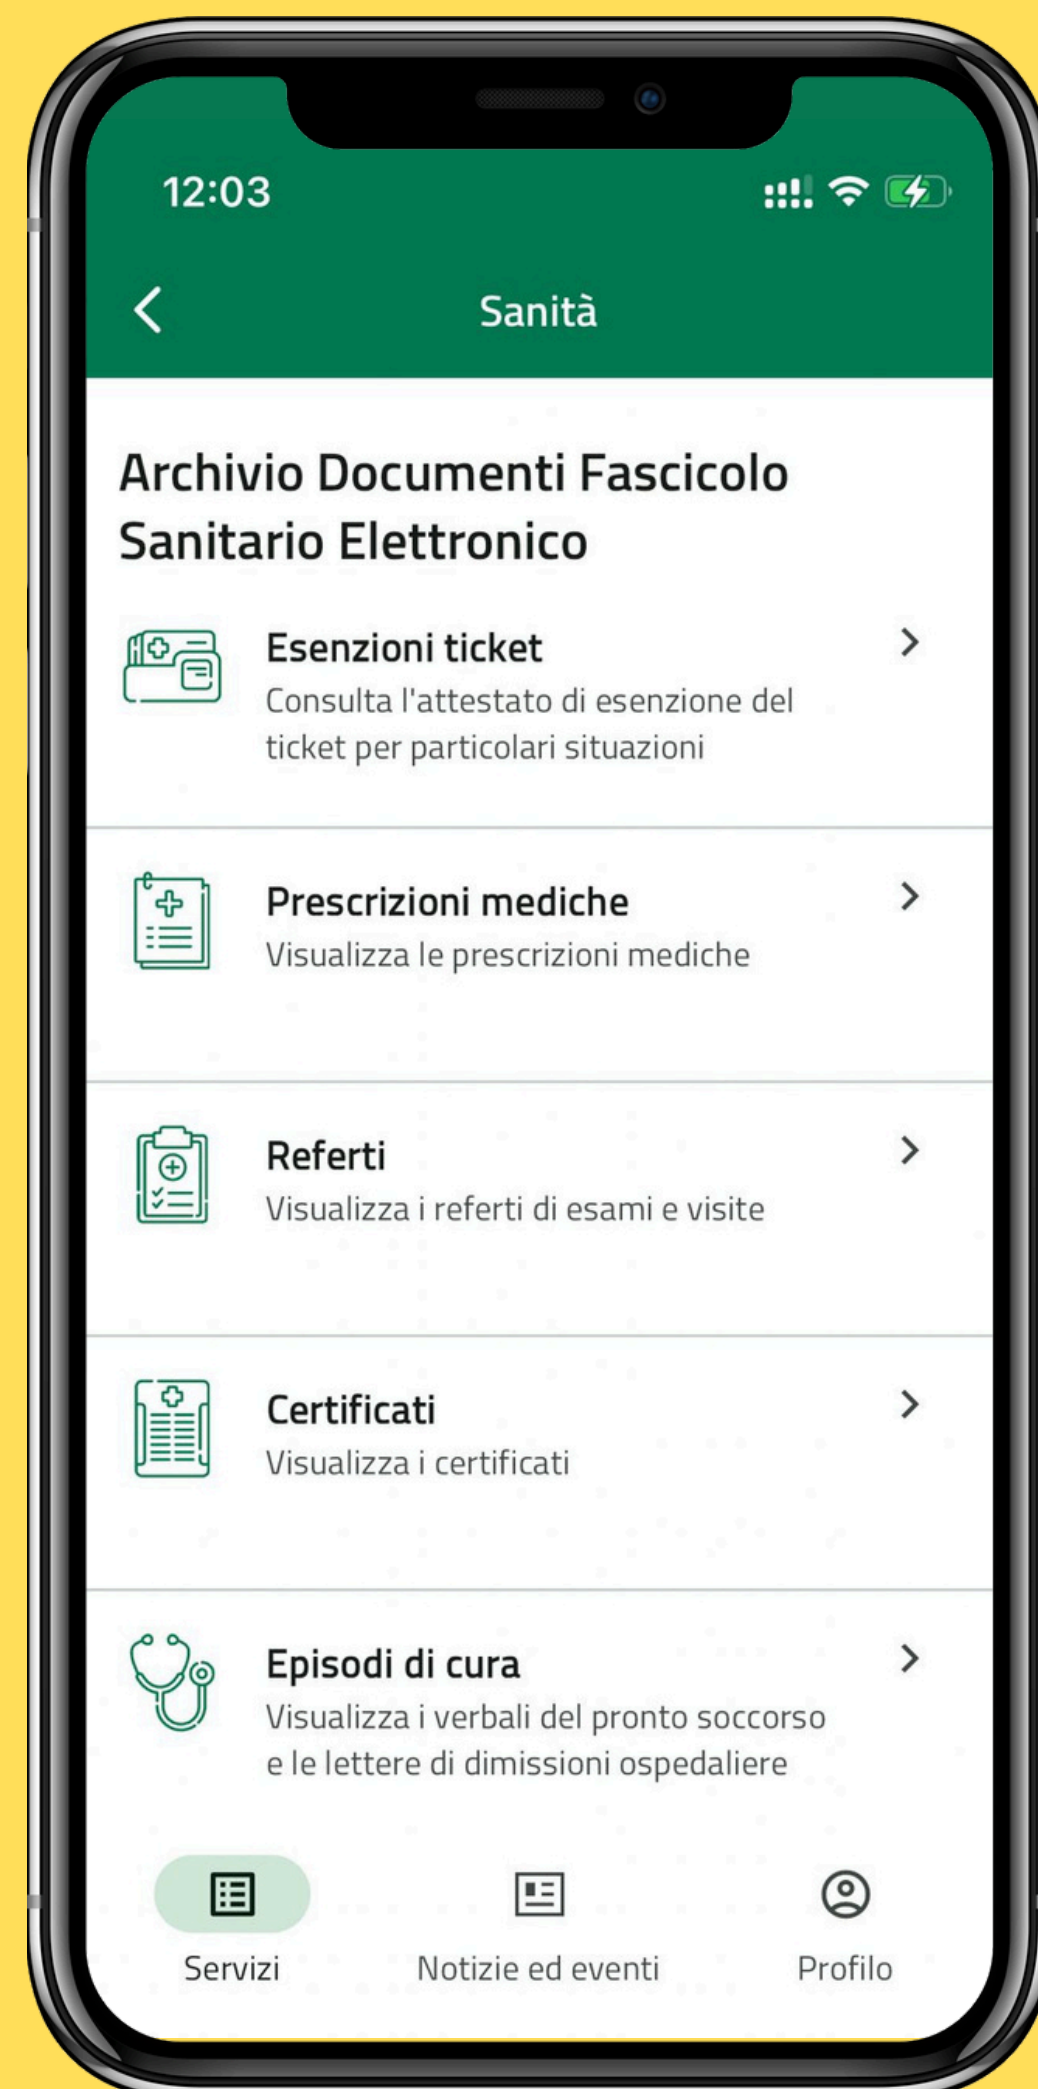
12:03

Sanità

Archivio Documenti Fascicolo Sanitario Elettronico

Esenzioni ticket
Consulta l'attestato di esenzione del ticket per particolari situazioni

Prescrizioni mediche
Visualizza le prescrizioni mediche

Referti
Visualizza i referti di esami e visite

Certificati
Visualizza i certificati

Episodi di cura
Visualizza i verbali del pronto soccorso e le lettere di dimissioni ospedaliere

Servizi
Notizie ed eventi
Profilo